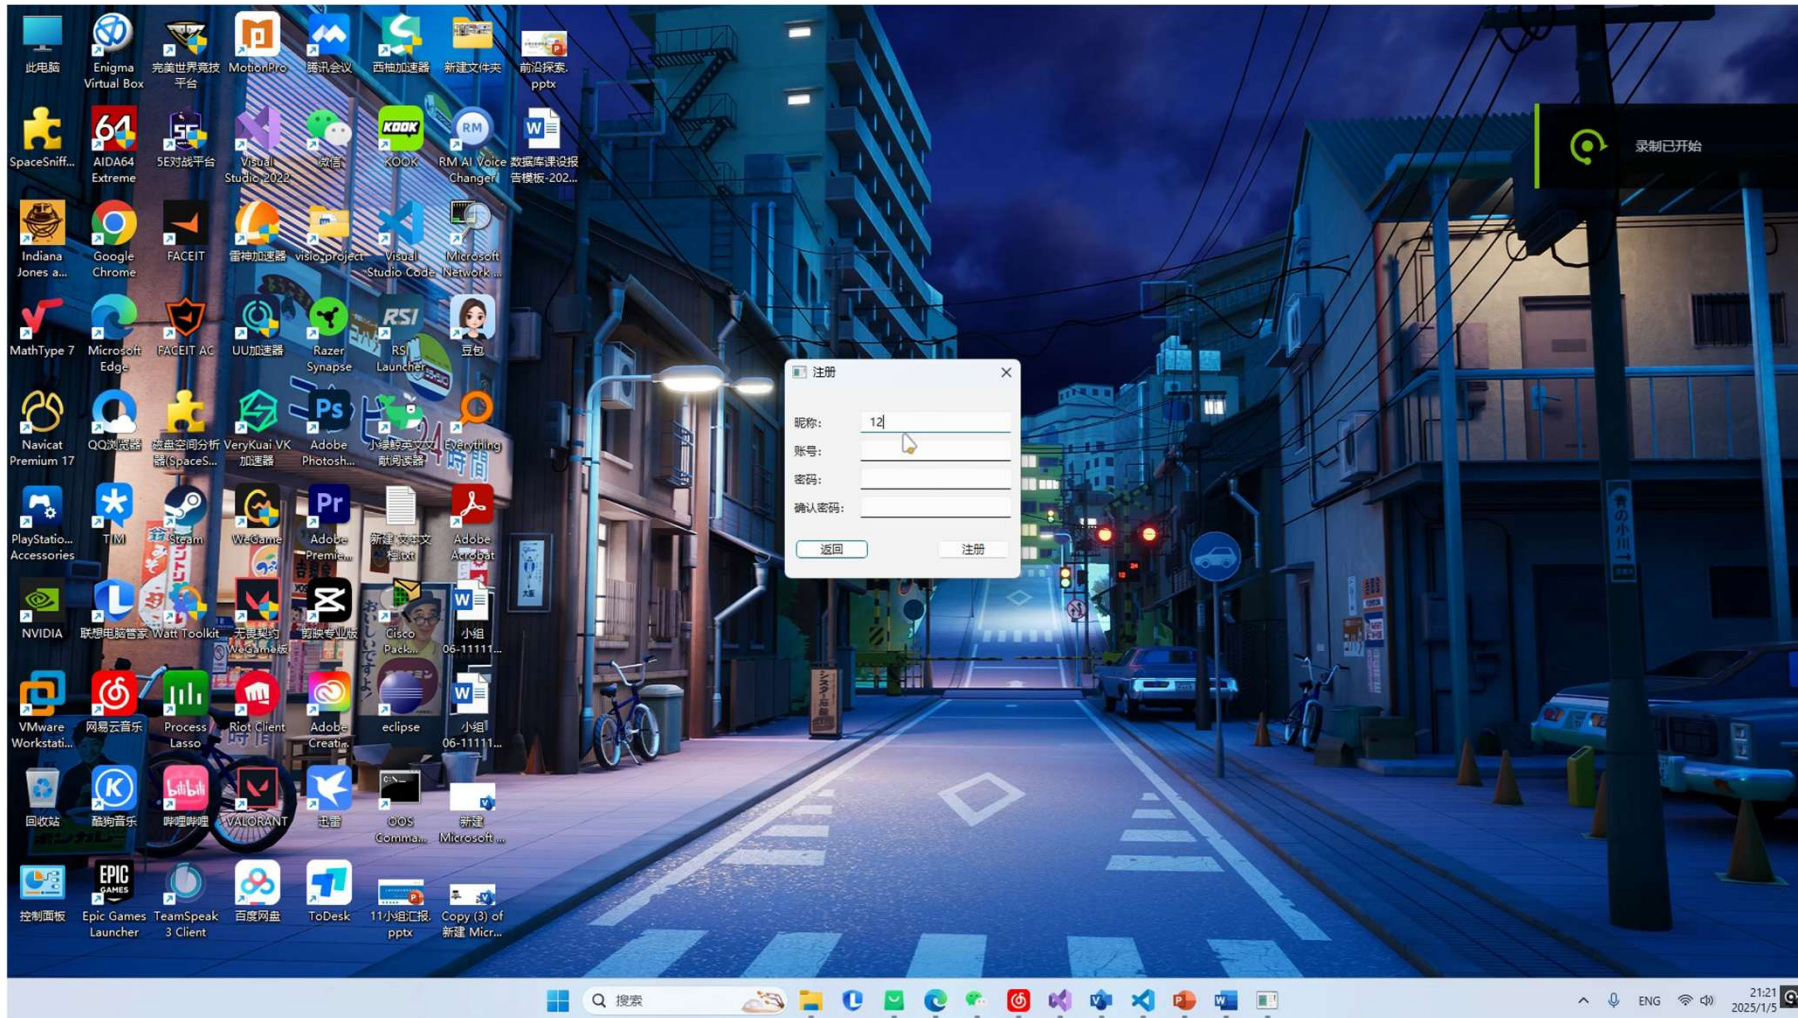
此电脑
Enigma Virtual Box
完美世界竞技平台
MotionPro
腾讯会议
西柚加速器
新建文件夹
前沿探索.pptx

SpaceSniff...
AIDA64 Extreme
5E对战平台
Visual Studio 2022
微信
KOOK
RM AI Voice Changer
数据库课设报告模板-202...

Indiana Jones a...
Google Chrome
FACEIT
雷神加速器
visio_project
Visual Studio Code
Microsoft Network ...

MathType 7
Microsoft Edge
FACEIT AC
UU加速器
Razer Synapse
RSI Launcher
豆包

Navicat Premium 17
QQ浏览器
磁盘空间分析器(SpaceS...
VeryKuai VK加速器
Adobe Photosh...
小猿搜英文八献阅读器
Everything

PlayStatio... Accessories
TIM
Steam
WeGame
Adobe Premie...
新建 文本文档.txt
Adobe Acrobat

NVIDIA
联想电脑管家
Watt Toolkit
无畏契约WeGame版
剪映专业版
Cisco Pack...
小组06-11111...

VMware Workstati...
网易云音乐
Process Lasso
Riot Client
Adobe Creati...
eclipse
小组06-11111...

回收站
酷狗音乐
哔哩哔哩
VALORANT
迅雷
OOS Comma...
新建 Microsoft ...

控制面板
Epic Games Launcher
TeamSpeak 3 Client
百度网盘
ToDesk
11小组汇报.pptx
Copy (3) of 新建 Micr...

录制已开始

注册
昵称: 12
账号:
密码:
确认密码:
返回
注册

搜索
ENG
21:21
2025/1/5